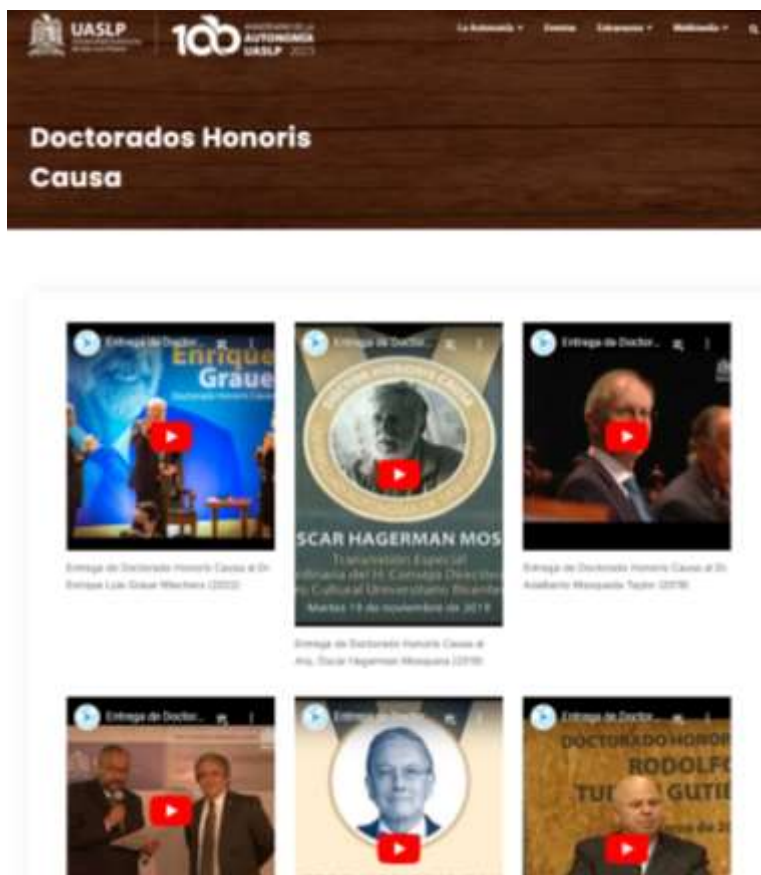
UASLP

100 ANIVERSARIO DE LA AUTONOMÍA UASLP 2023

La Autonomía ▾ Eventos Cobertura ▾ Multimedia ▾

Doctorados Honoris Causa

Entrega de Doctor...

Enrique Graue

Doctorado Honoris Causa

Entrega de Doctorado Honoris Causa al Dr. Enrique Luis Graue Wiechers (2022)

Entrega de Doctor...

DOCTOR HONORIS CAUSA

ÓSCAR HAGERMAN MOS

Transmisión Especial

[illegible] del H. Consejo Directivo

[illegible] Cultural Universitario Bicentenario

Martes 19 de noviembre de 2019

Entrega de Doctorado Honoris Causa al Arq. Óscar Hagerman Mosquera (2019)

Entrega de Doctor...

Entrega de Doctorado Honoris Causa al Dr. Adalberto Mosqueda Taylor (2018)

Entrega de Doctor...

Entrega de Doctor...

Entrega de Doctor...

DOCTORADO HONOR

RODOLFO

TUI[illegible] GUTI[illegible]